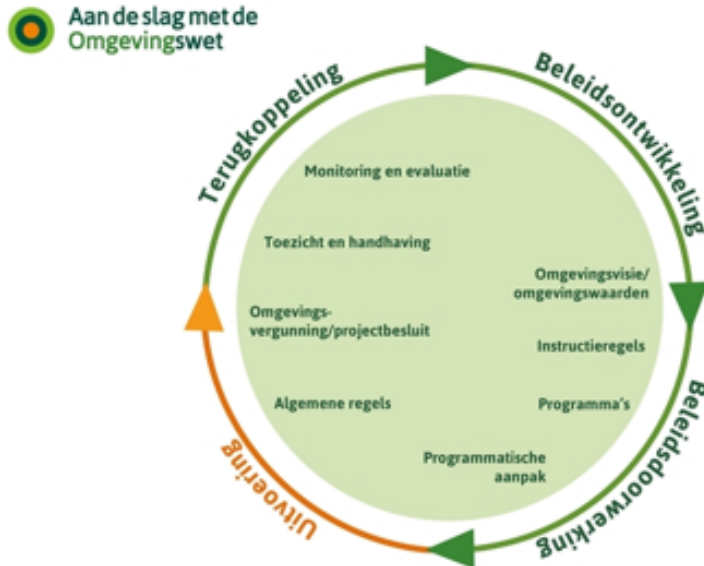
Aan de slag met de Omgevingswet

Terugkoppeling

Beleidsontwikkeling

Beleidsdoorwerking

Uitvoering

Monitoring en evaluatie

Toezicht en handhaving

Omgevingsvisie/ omgevingswaarden

Omgevings-vergunning/projectbesluit

Instructieregels

Algemene regels

Programma's

Programmatische aanpak